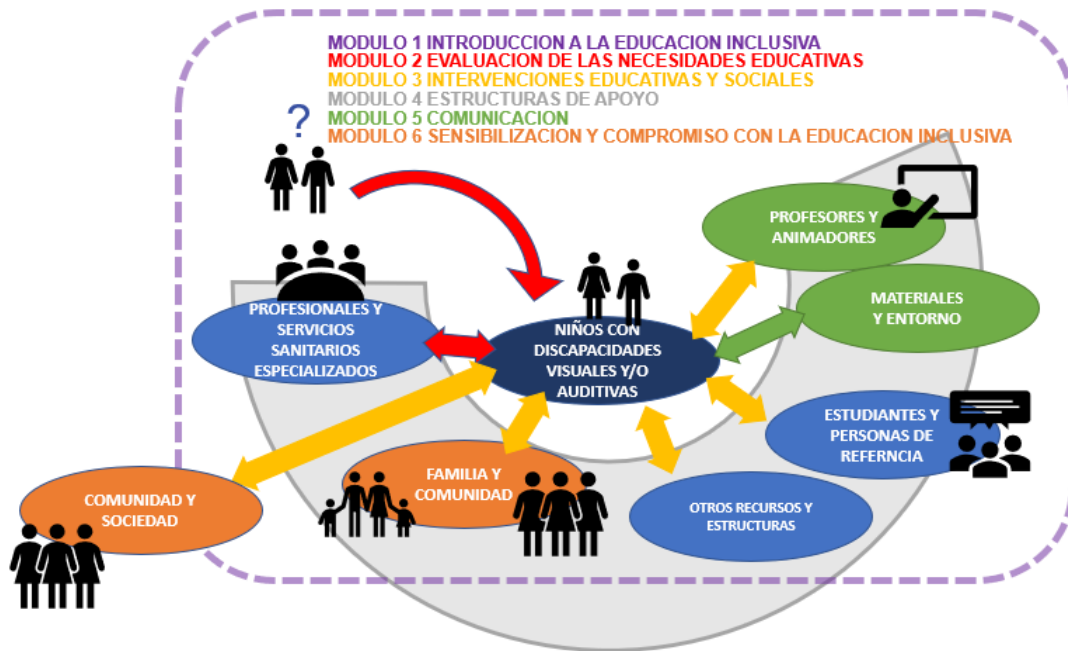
MODULO 1 INTRODUCCION A LA EDUCACION INCLUSIVA
MODULO 2 EVALUACION DE LAS NECESIDADES EDUCATIVAS
MODULO 3 INTERVENCIONES EDUCATIVAS Y SOCIALES
MODULO 4 ESTRUCTURAS DE APOYO
MODULO 5 COMUNICACION
MODULO 6 SENSIBILIZACION Y COMPROMISO CON LA EDUCACION INCLUSIVA

?

PROFESORES Y ANIMADORES

MATERIALES Y ENTORNO

PROFESIONALES Y SERVICIOS SANITARIOS ESPECIALIZADOS

NIÑOS CON DISCAPACIDADES VISUALES Y/O AUDITIVAS

ESTUDIANTES Y PERSONAS DE REFERNCIA

FAMILIA Y COMUNIDAD

COMUNIDAD Y SOCIEDAD

OTROS RECURSOS Y ESTRUCTURAS